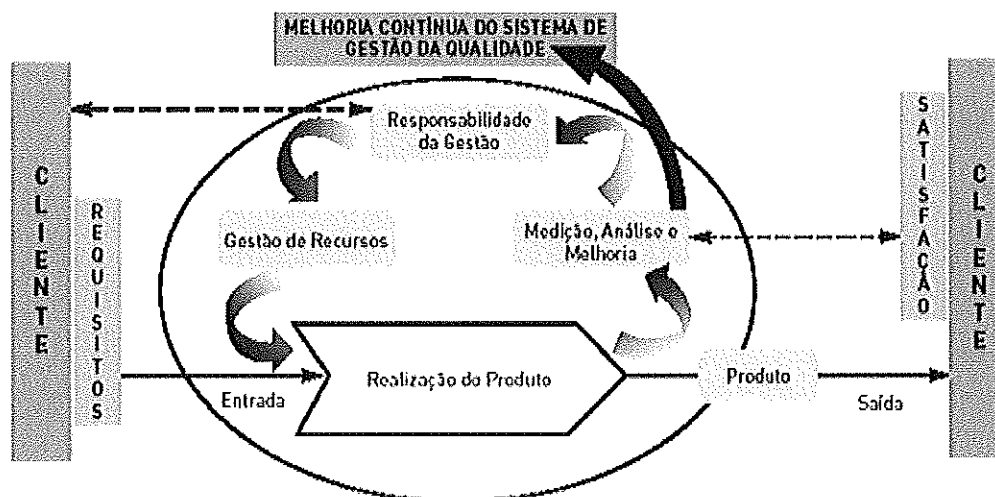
MELHORIA CONTÍNUA DO SISTEMA DE GESTÃO DA QUALIDADE

CLIENTE

REQUISITOS

Responsabilidade da Gestão

Gestão de Recursos

Medição, Análise e Melhoria

SATISFAÇÃO

CLIENTE

Entrada

Realização do Produto

Produto

Saída